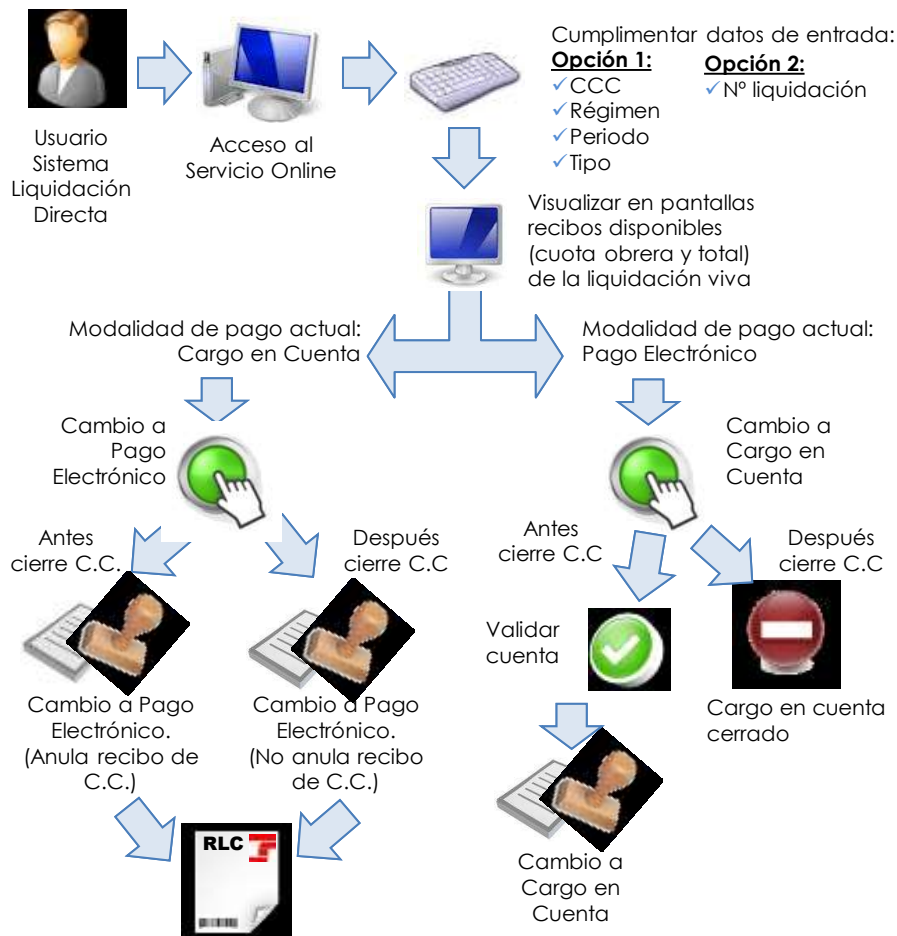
Usuario Sistema Liquidación Directa

Acceso al Servicio Online

Cumplimentar datos de entrada:

**Opción 1:**
✓CCC
✓Régimen
✓Periodo
✓Tipo

**Opción 2:**
✓Nº liquidación

Visualizar en pantallas recibos disponibles (cuota obrera y total) de la liquidación viva

Modalidad de pago actual: Cargo en Cuenta

Modalidad de pago actual: Pago Electrónico

Cambio a Pago Electrónico

Cambio a Cargo en Cuenta

Antes cierre C.C.

Después cierre C.C

Antes cierre C.C

Después cierre C.C

Validar cuenta

Cambio a Pago Electrónico. (Anula recibo de C.C.)

Cambio a Pago Electrónico. (No anula recibo de C.C.)

Cargo en cuenta cerrado

RLC

Cambio a Cargo en Cuenta